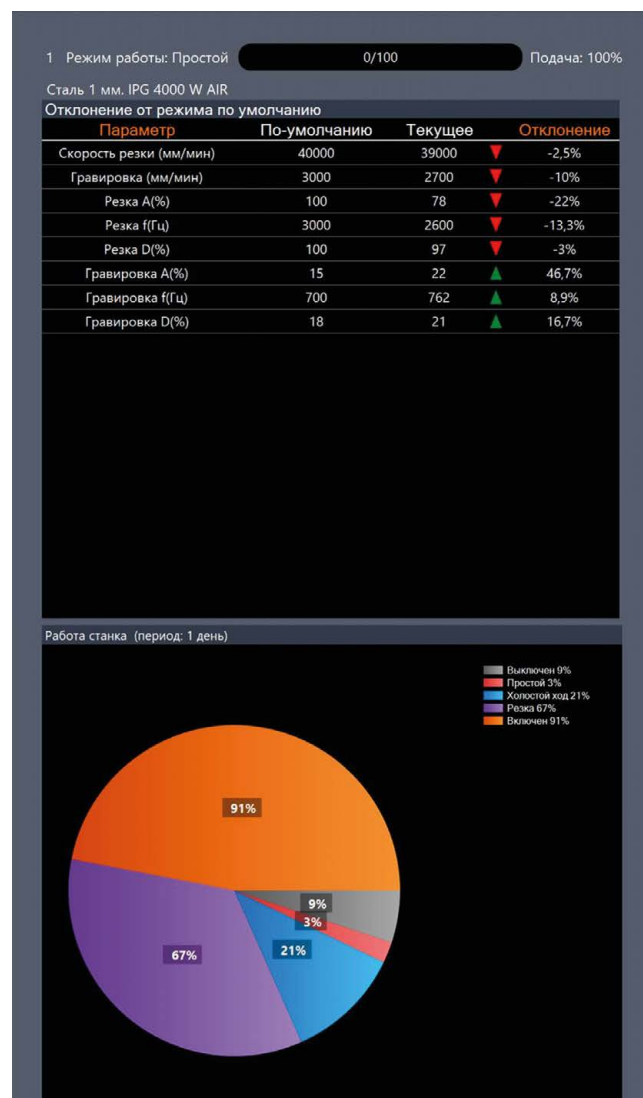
1 Режим работы: Простой 0/100 Подача: 100%

Сталь 1 мм. IPG 4000 W AIR

Отклонение от режима по умолчанию

| Параметр | По-умолчанию | Текущее | Отклонение |
|---|---|---|---|
| Скорость резки (мм/мин) | 40000 | 39000 | -2,5% |
| Гравировка (мм/мин) | 3000 | 2700 | -10% |
| Резка A(%) | 100 | 78 | -22% |
| Резка f(Гц) | 3000 | 2600 | -13,3% |
| Резка D(%) | 100 | 97 | -3% |
| Гравировка A(%) | 15 | 22 | 46,7% |
| Гравировка f(Гц) | 700 | 762 | 8,9% |
| Гравировка D(%) | 18 | 21 | 16,7% |

Работа станка (период: 1 день)

Выключен 9%
Простой 3%
Холостой ход 21%
Резка 67%
Включен 91%

91%
9%
3%
21%
67%